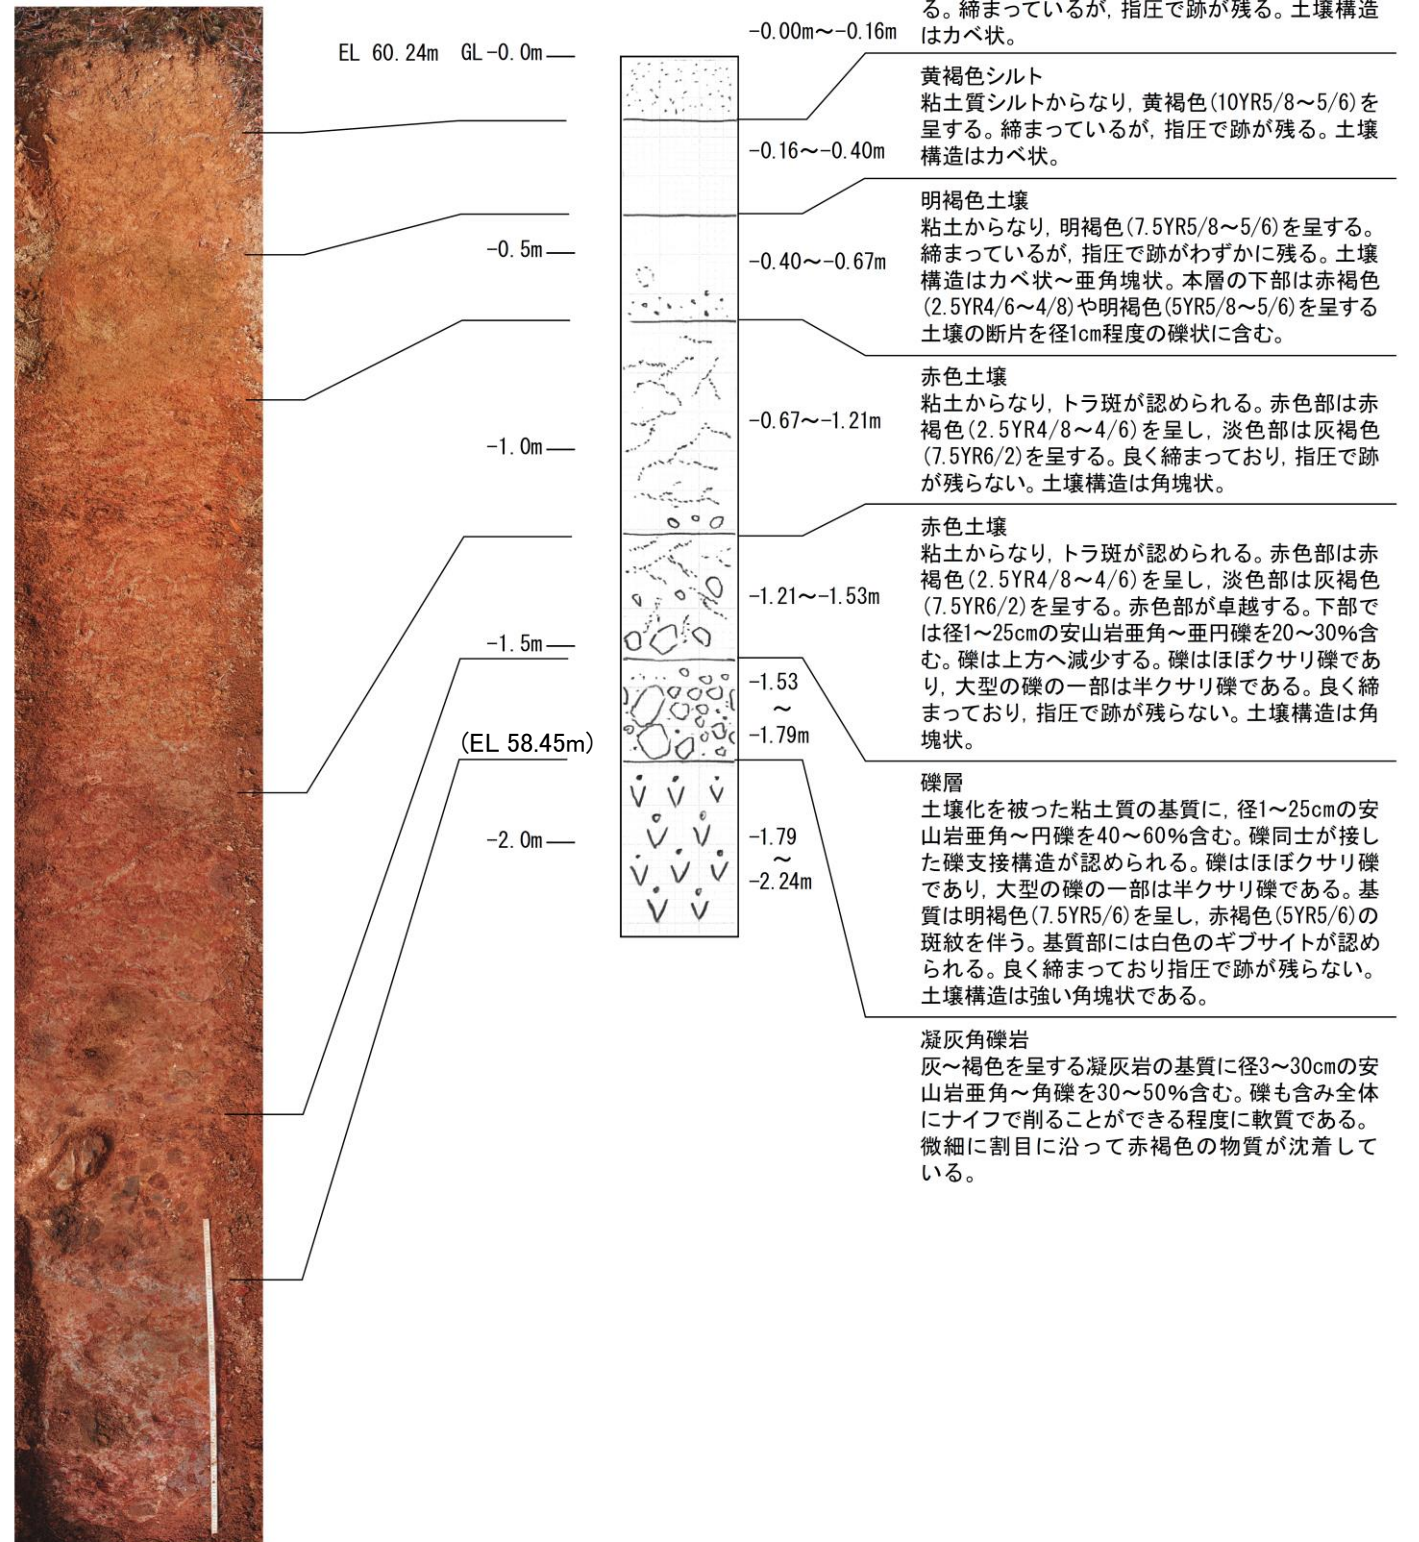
EL 60.24m GL-0.0m

-0.5m

-1.0m

-1.5m

(EL 58.45m)

-2.0m

-0.00m～-0.16m

る。締まっているが，指圧で跡が残る。土壌構造はカベ状。

-0.16～-0.40m

黄褐色シルト
粘土質シルトからなり，黄褐色(10YR5/8～5/6)を呈する。締まっているが，指圧で跡が残る。土壌構造はカベ状。

-0.40～-0.67m

明褐色土壌
粘土からなり，明褐色(7.5YR5/8～5/6)を呈する。締まっているが，指圧で跡がわずかに残る。土壌構造はカベ状～亜角塊状。本層の下部は赤褐色(2.5YR4/6～4/8)や明褐色(5YR5/8～5/6)を呈する土壌の断片を径1cm程度の礫状に含む。

-0.67～-1.21m

赤色土壌
粘土からなり，トラ斑が認められる。赤色部は赤褐色(2.5YR4/8～4/6)を呈し，淡色部は灰褐色(7.5YR6/2)を呈する。良く締まっており，指圧で跡が残らない。土壌構造は角塊状。

-1.21～-1.53m

赤色土壌
粘土からなり，トラ斑が認められる。赤色部は赤褐色(2.5YR4/8～4/6)を呈し，淡色部は灰褐色(7.5YR6/2)を呈する。赤色部が卓越する。下部では径1～25cmの安山岩亜角～亜円礫を20～30%含む。礫は上方へ減少する。礫はほぼクサリ礫であり，大型の礫の一部は半クサリ礫である。良く締まっており，指圧で跡が残らない。土壌構造は角塊状。

-1.53
～
-1.79m

礫層
土壌化を被った粘土質の基質に，径1～25cmの安山岩亜角～円礫を40～60%含む。礫同士が接した礫支接構造が認められる。礫はほぼクサリ礫であり，大型の礫の一部は半クサリ礫である。基質は明褐色(7.5YR5/6)を呈し，赤褐色(5YR5/6)の斑紋を伴う。基質部には白色のギブサイトが認められる。良く締まっており指圧で跡が残らない。土壌構造は強い角塊状である。

-1.79
～
-2.24m

凝灰角礫岩
灰～褐色を呈する凝灰岩の基質に径3～30cmの安山岩亜角～角礫を30～50%含む。礫も含み全体にナイフで削ることができる程度に軟質である。微細に割目に沿って赤褐色の物質が沈着している。